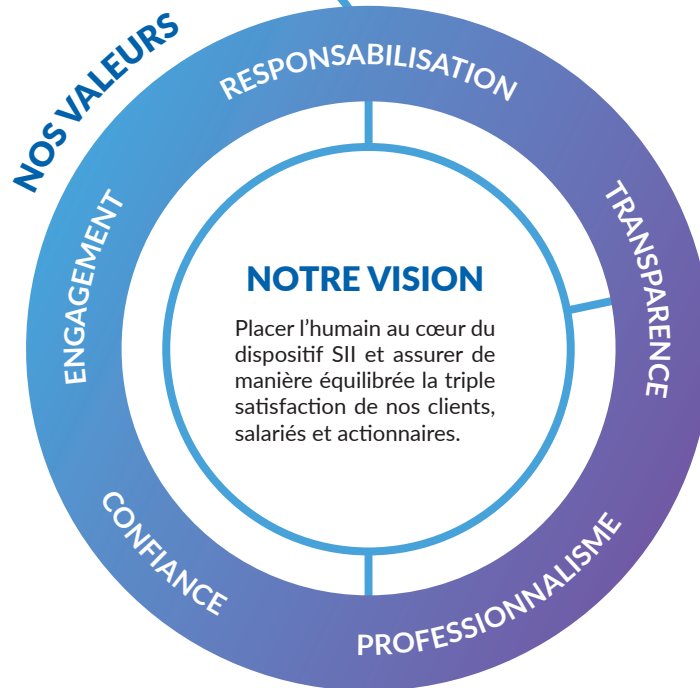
NOS VALEURS

RESPONSABILISATION

TRANSPARENCE

PROFESSIONNALISME

CONFIANCE

ENGAGEMENT

NOTRE VISION

Placer l'humain au cœur du dispositif SII et assurer de manière équilibrée la triple satisfaction de nos clients, salariés et actionnaires.